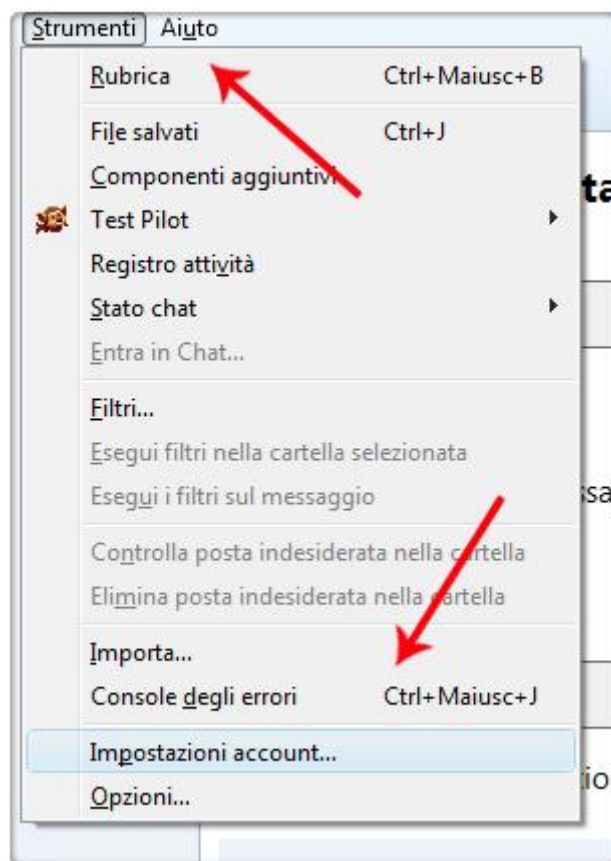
Strumenti Aiuto

Rubrica Ctrl+Maiusc+B

File salvati Ctrl+J

Componenti aggiuntivi

Test Pilot

Registro attività

Stato chat

Entra in Chat...

Filtri...

Esegui filtri nella cartella selezionata

Esegui i filtri sul messaggio

Controlla posta indesiderata nella cartella

Elimina posta indesiderata nella cartella

Importa...

Console degli errori Ctrl+Maiusc+J

Impostazioni account...

Opzioni...

ta

sa

io